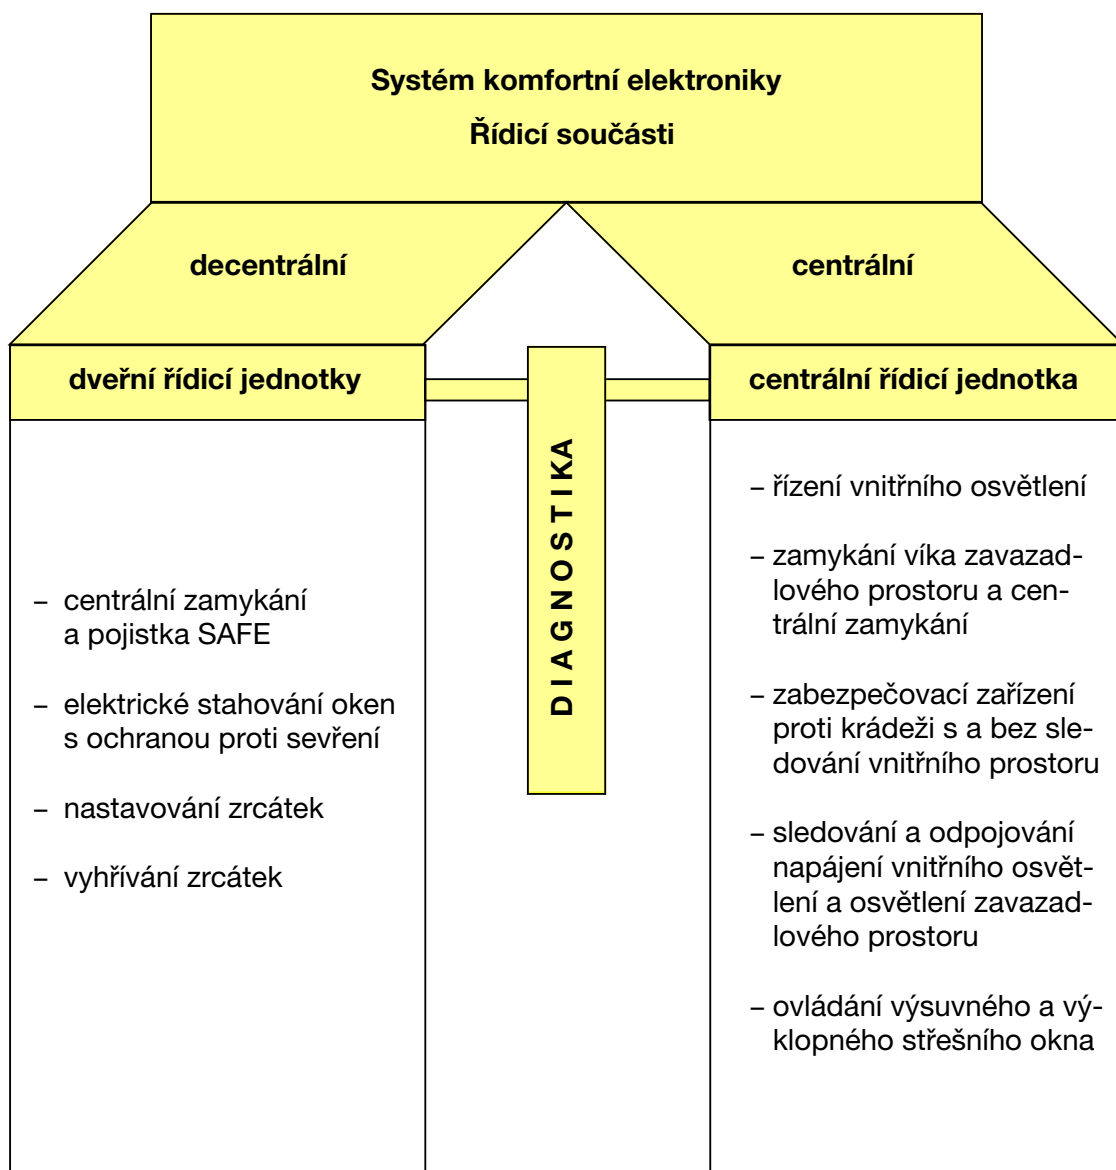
Systém komfortní elektroniky

Řídicí součásti

decentrální

centrální

dveřní řídicí jednotky

centrální řídicí jednotka

DIAGNOSTIKA

– centrální zamykání a pojistka SAFE

– elektrické stahování oken s ochranou proti sevření

– nastavování zrcátek

– vyhřívání zrcátek

– řízení vnitřního osvětlení

– zamykání víka zavazadlového prostoru a centrální zamykání

– zabezpečovací zařízení proti krádeži s a bez sledování vnitřního prostoru

– sledování a odpojování napájení vnitřního osvětlení a osvětlení zavazadlového prostoru

– ovládání výsuvného a výklopného střešního okna